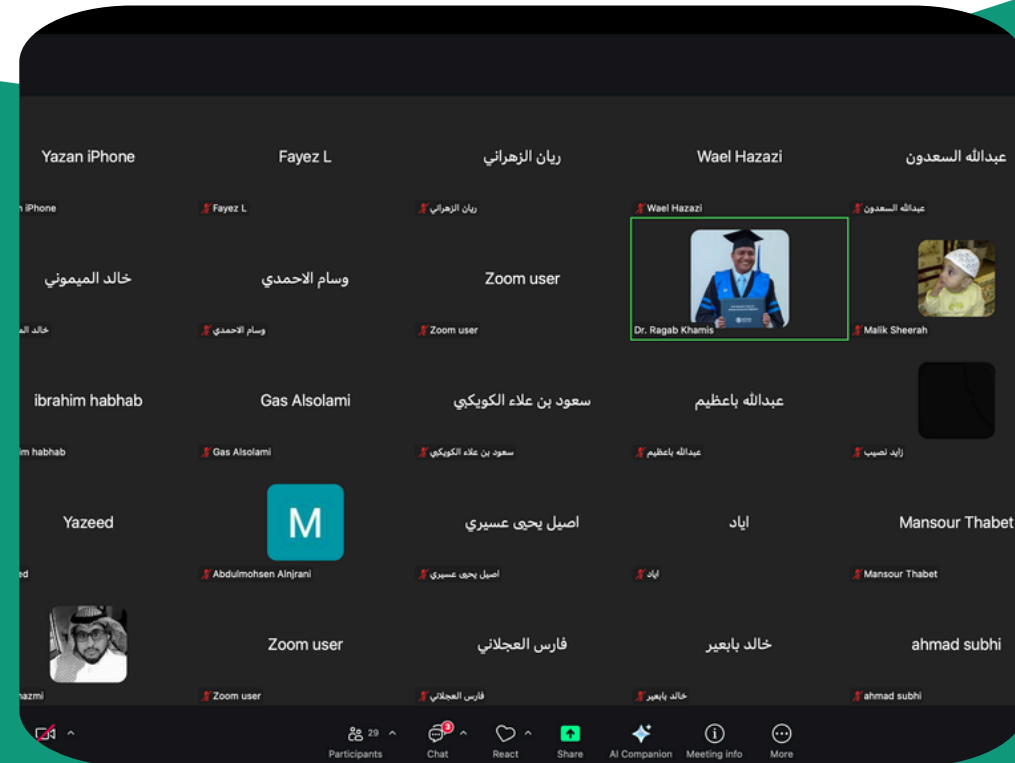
Yazan iPhone
n iPhone

Fayez L
Fayez L

ريان الزهراني
ريان الزهراني

Wael Hazazi
Wael Hazazi

عبدالله السعدون
عبدالله السعدون

خالد الميموني
خالد الم

وسام الاحمدي
وسام الاحمدي

Zoom user
Zoom user

Dr. Ragab Khamis

Malik Sheerah

ibrahim habhab
im habhab

Gas Alsolami
Gas Alsolami

سعود بن علاء الكويكبي
سعود بن علاء الكويكبي

عبدالله باعظيم
عبدالله باعظيم

زايد نصيب

Yazeed
ed

M
Abdulmohsen Alnjrani

اصيل يحيى عسيري
اصيل يحيى عسيري

اياد
اياد

Mansour Thabet
Mansour Thabet

nazmi

Zoom user
Zoom user

فارس العجلاني
فارس العجلاني

خالد بابعير
خالد بابعير

ahmad subhi
ahmad subhi

29 Participants
3 Chat
React
Share
AI Companion
Meeting info
More